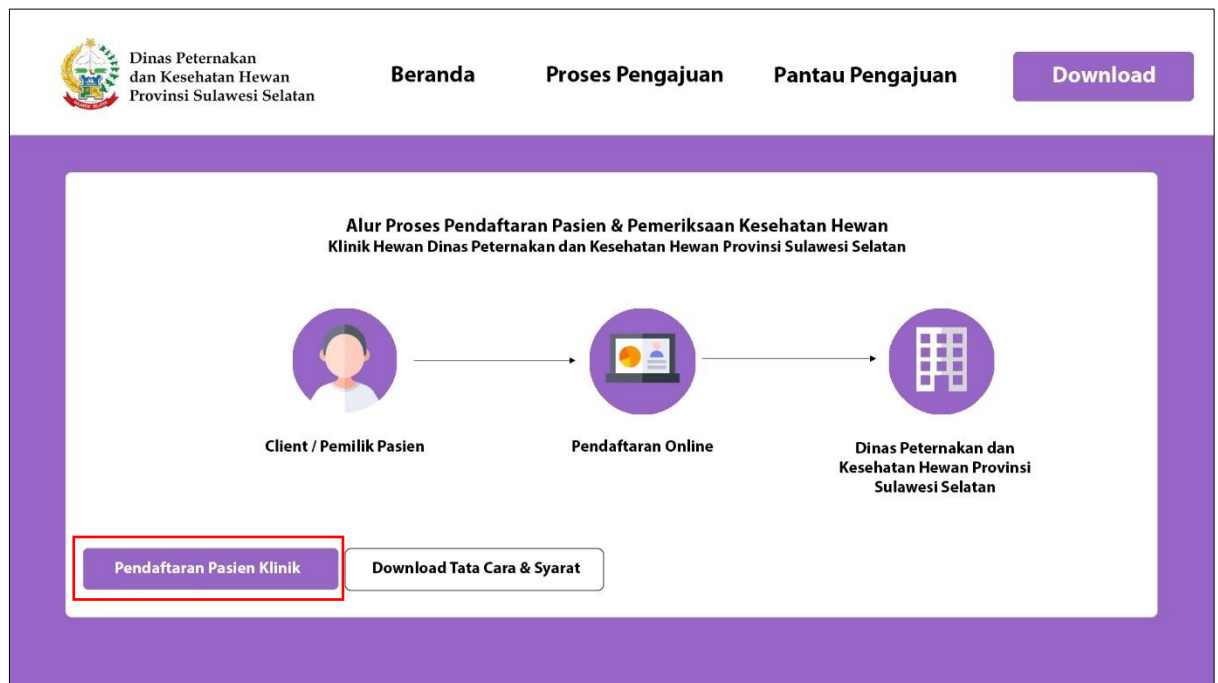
Dinas Peternakan dan Kesehatan Hewan Provinsi Sulawesi Selatan

Beranda

Proses Pengajuan

Pantau Pengajuan

Download

Alur Proses Pendaftaran Pasien & Pemeriksaan Kesehatan Hewan
Klinik Hewan Dinas Peternakan dan Kesehatan Hewan Provinsi Sulawesi Selatan

Client / Pemilik Pasien

Pendaftaran Online

Dinas Peternakan dan Kesehatan Hewan Provinsi Sulawesi Selatan

Pendaftaran Pasien Klinik

Download Tata Cara & Syarat